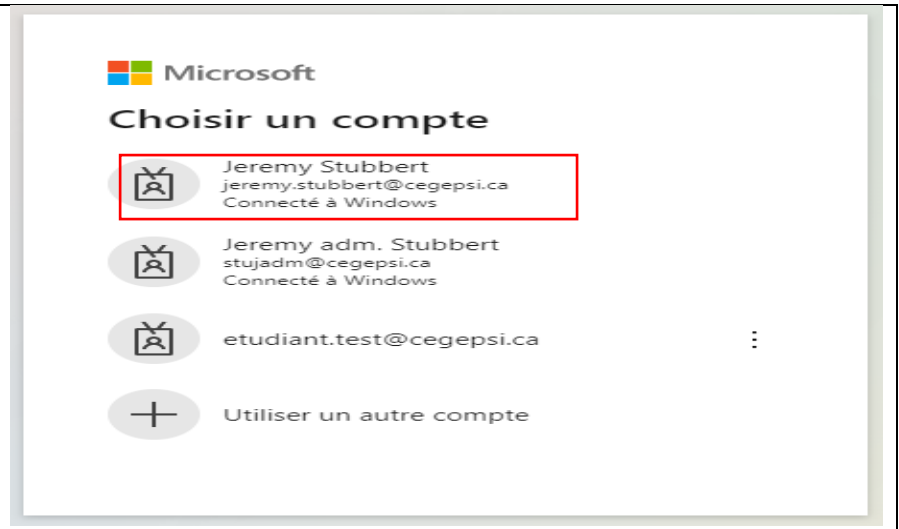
Microsoft

Choisir un compte

Jeremy Stubbert
jeremy.stubbert@cegepsi.ca
Connecté à Windows

Jeremy adm. Stubbert
stujadm@cegepsi.ca
Connecté à Windows

etudiant.test@cegepsi.ca

Utiliser un autre compte